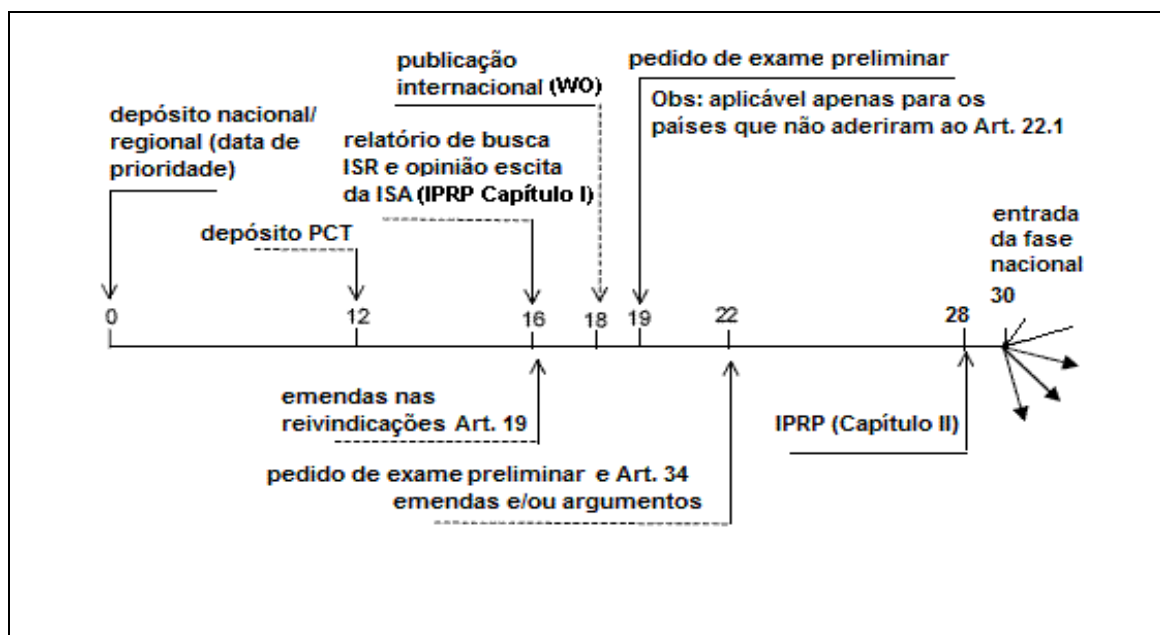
publicação internacional (WO)

pedido de exame preliminar

Obs: aplicável apenas para os países que não aderiram ao Art. 22.1

depósito nacional/ regional (data de prioridade)

relatório de busca ISR e opinião escita da ISA (IPRP Capítulo I)

depósito PCT

entrada da fase nacional 30

0 12 16 18 19 22 28

emendas nas reivindicações Art. 19

IPRP (Capítulo II)

pedido de exame preliminar e Art. 34 emendas e/ou argumentos